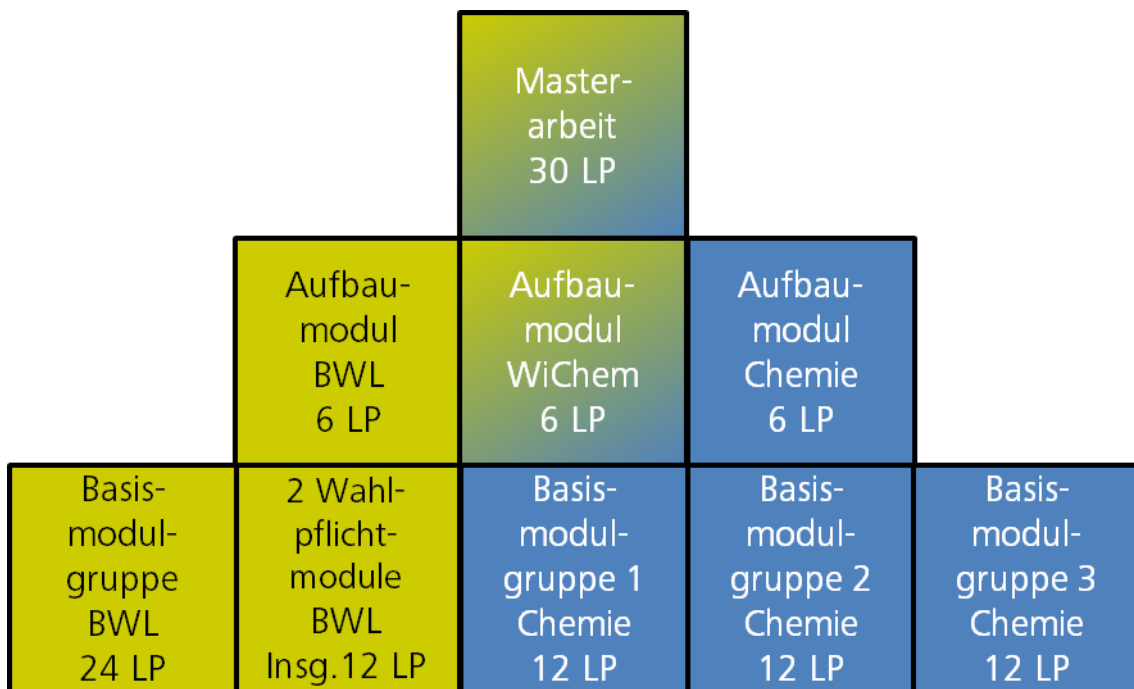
Masterarbeit
30 LP

Aufbaumodul
BWL
6 LP

Aufbaumodul
WiChem
6 LP

Aufbaumodul
Chemie
6 LP

Basismodulgruppe
BWL
24 LP

2 Wahlpflichtmodule
BWL
Insg.12 LP

Basismodulgruppe 1
Chemie
12 LP

Basismodulgruppe 2
Chemie
12 LP

Basismodulgruppe 3
Chemie
12 LP